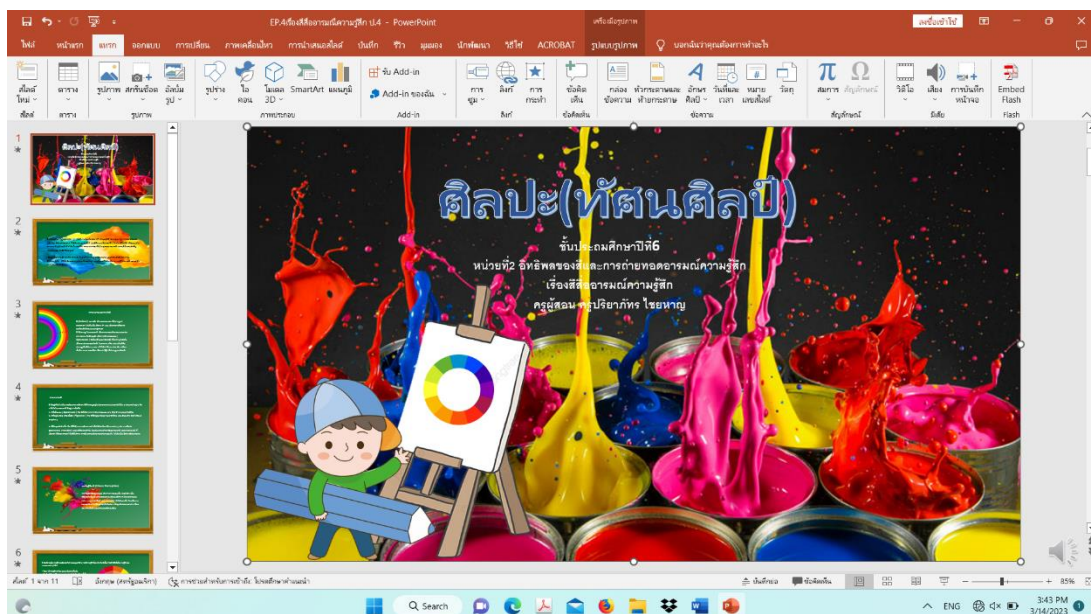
EP.4เรื่องสีสื่ออารมณ์ความรู้สึก ป.4 - PowerPoint

เครื่องมือรูปภาพ

ลงชื่อเข้าใช้

ไฟล์ หน้าแรก แทรก ออกแบบ การเปลี่ยน ภาพเคลื่อนไหว การนำเสนอสไลด์ บันทึก รีวิว มุมมอง นักพัฒนา วิธีใช้ ACROBAT รูปแบบรูปภาพ บอกฉันว่าคุณต้องการทำอะไร

สไลด์ใหม่ ตาราง รูปภาพ สกรีนช็อต อัลบั้มรูป รูปร่าง ไอคอน โมเดล 3D SmartArt แผนภูมิ รับ Add-in Add-in ของฉัน การซูม ลิงก์ การกระทำ ข้อคิดเห็น กล่องข้อความ หัวกระดาษและท้ายกระดาษ อักษรศิลป์ วันที่และเวลา หมายเลขสไลด์ วัตถุ สมการ สัญลักษณ์ วิดีโอ เสียง การบันทึกหน้าจอ Embed Flash

สไลด์ ตาราง รูปภาพ ภาพประกอบ Add-in ลิงก์ ข้อคิดเห็น ข้อความ สัญลักษณ์ สื่อ Flash

ศิลปะ(ทัศนศิลป์)

ชั้นประถมศึกษาปีที่6
หน่วยที่2 อิทธิพลของสีและการถ่ายทอดอารมณ์ความรู้สึก
เรื่องสีสื่ออารมณ์ความรู้สึก
ครูผู้สอน ครูปริยาภัทร ไชยหาญ

สไลด์ 1 จาก 11 อังกฤษ (สหรัฐอเมริกา) การช่วยสำหรับการเข้าถึง: โปรดตรวจสอบ บันทึกย่อ ข้อคิดเห็น 85%

Search ENG 3:43 PM 3/14/2023